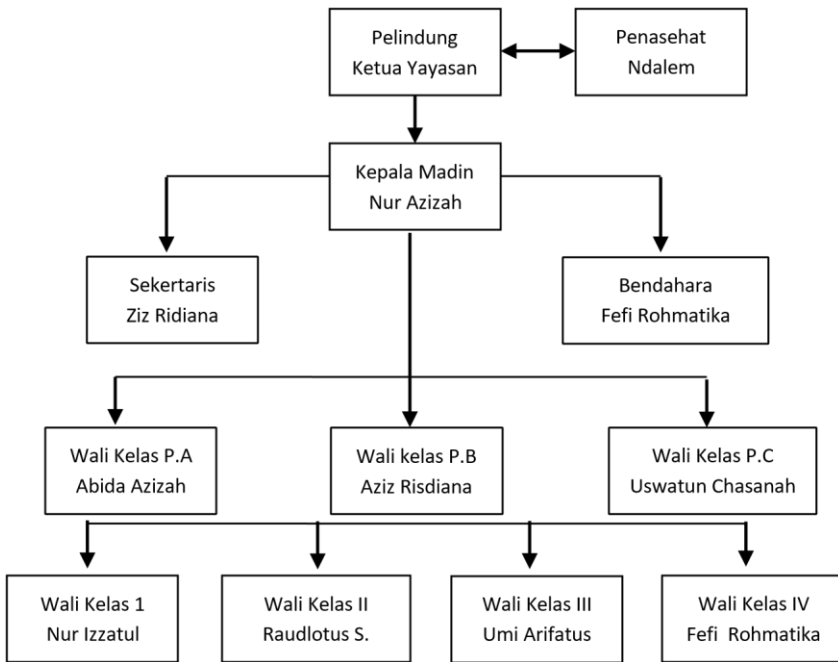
Pelindung
Ketua Yayasan

Penasehat
Ndalem

Kepala Madin
Nur Azizah

Sekertaris
Ziz Ridiana

Bendahara
Fefi Rohmatika

Wali Kelas P.A
Abida Azizah

Wali kelas P.B
Aziz Risdiana

Wali Kelas P.C
Uswatun Chasanah

Wali Kelas 1
Nur Izzatul

Wali Kelas II
Raudlotus S.

Wali Kelas III
Umi Arifatus

Wali Kelas IV
Fefi Rohmatika